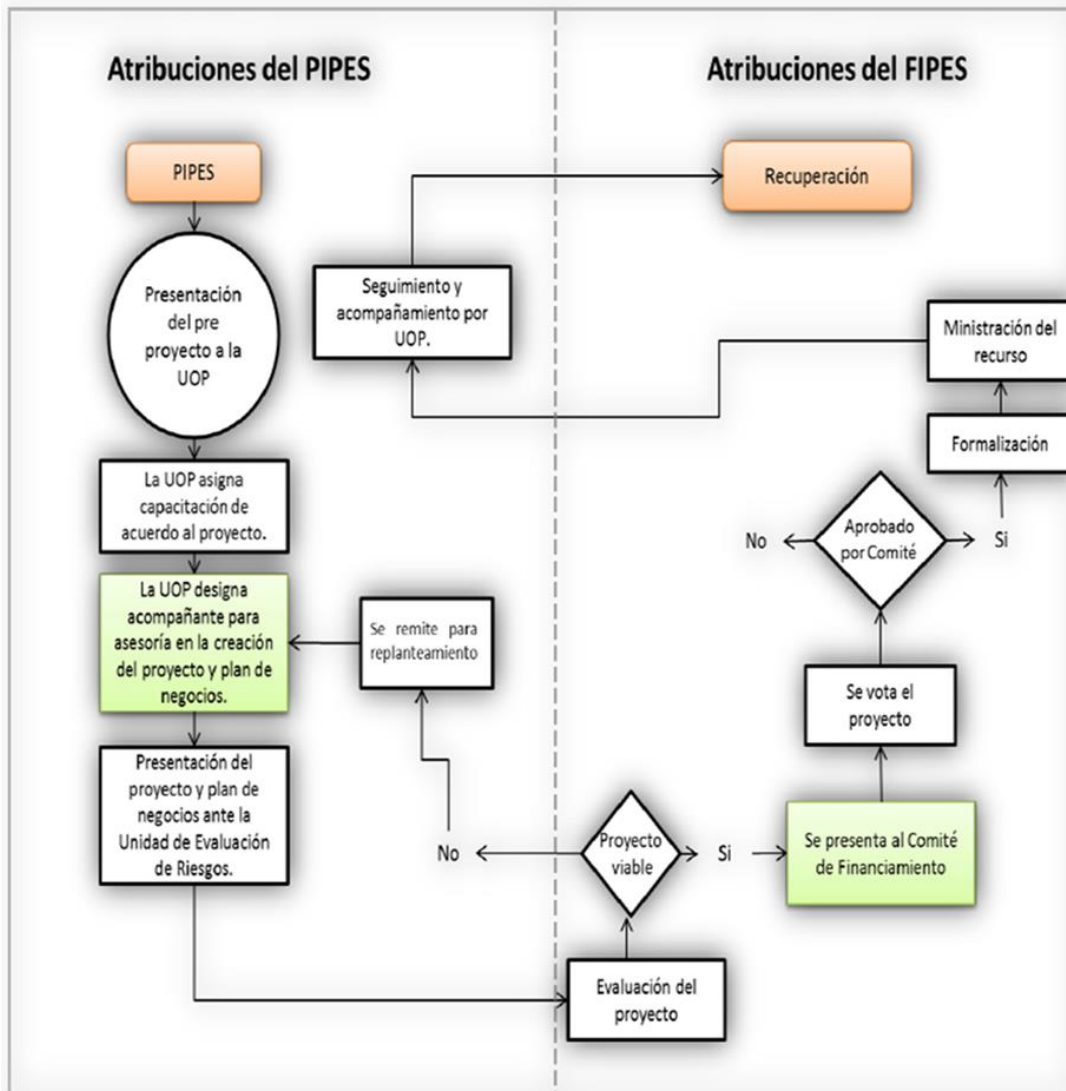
Atribuciones del PIPES

Atribuciones del FIPES

PIPES

Recuperación

Presentación del pre proyecto a la UOP

Seguimiento y acompañamiento por UOP.

Ministración del recurso

Formalización

La UOP asigna capacitación de acuerdo al proyecto.

No

Aprobado por Comité

Si

La UOP designa acompañante para asesoría en la creación del proyecto y plan de negocios.

Se remite para replanteamiento

Se vota el proyecto

Presentación del proyecto y plan de negocios ante la Unidad de Evaluación de Riesgos.

No

Proyecto viable

Si

Se presenta al Comité de Financiamiento

Evaluación del proyecto